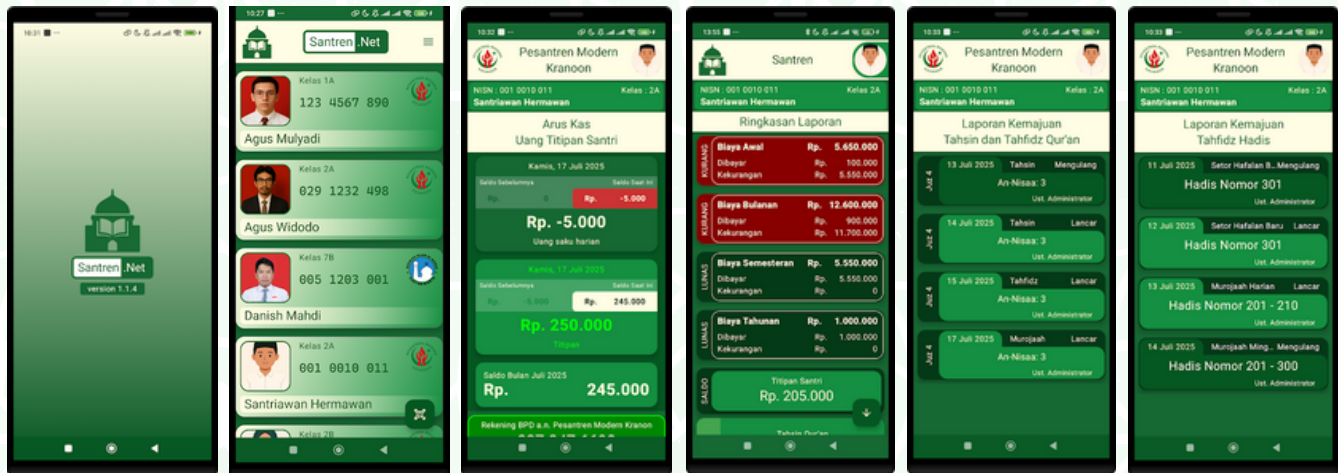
10:31

Santren.Net
version 1.1.4

10:27

Santren.Net

Kelas 1A
123 4567 890
Agus Mulyadi

Kelas 2A
029 1232 498
Agus Widodo

Kelas 7B
005 1203 001
Danish Mahdi

Kelas 2A
001 0010 011
Santriawan Hermawan

Kelas 2B

10:32

Pesantren Modern Kranoon
NISN : 001 0010 011 Kelas : 2A
Santriawan Hermawan

Arus Kas
Uang Titipan Santri

Kamis, 17 Juli 2025
Saldo Sebelumnya Saldo Saat Ini
Rp. 0 Rp. -5.000
Rp. -5.000
Uang saku harian

Kamis, 17 Juli 2025
Saldo Sebelumnya Saldo Saat Ini
Rp. -5.000 Rp. 245.000
Rp. 250.000
Titipan

Saldo Bulan Juli 2025
Rp. 245.000

Rekening BPD a.n. Pesantren Modern Kranon

13:55

Santren
NISN : 001 0010 011 Kelas : 2A
Santriawan Hermawan

Ringkasan Laporan

KURANG
Biaya Awal Rp. 5.650.000
Dibayar Rp. 100.000
Kekurangan Rp. 5.550.000

KURANG
Biaya Bulanan Rp. 12.600.000
Dibayar Rp. 900.000
Kekurangan Rp. 11.700.000

LUNAS
Biaya Semesteran Rp. 5.550.000
Dibayar Rp. 5.550.000
Kekurangan Rp. 0

LUNAS
Biaya Tahunan Rp. 1.000.000
Dibayar Rp. 1.000.000
Kekurangan Rp. 0

SALDO
Titipan Santri
Rp. 205.000

Tahsin Qur'an

10:33

Pesantren Modern Kranoon
NISN : 001 0010 011 Kelas : 2A
Santriawan Hermawan

Laporan Kemajuan
Tahsin dan Tahfidz Qur'an

Juz 4
13 Juli 2025 Tahsin Mengulang
An-Nisaa: 3
Ust. Administrator

Juz 4
14 Juli 2025 Tahsin Lancar
An-Nisaa: 3
Ust. Administrator

Juz 4
15 Juli 2025 Tahfidz Lancar
An-Nisaa: 3
Ust. Administrator

Juz 4
17 Juli 2025 Murojaah Lancar
An-Nisaa: 3
Ust. Administrator

10:33

Pesantren Modern Kranoon
NISN : 001 0010 011 Kelas : 2A
Santriawan Hermawan

Laporan Kemajuan
Tahfidz Hadis

11 Juli 2025 Setor Hafalan B... Mengulang
Hadis Nomor 301
Ust. Administrator

12 Juli 2025 Setor Hafalan Baru Lancar
Hadis Nomor 301
Ust. Administrator

13 Juli 2025 Murojaah Harian Lancar
Hadis Nomor 201 - 210
Ust. Administrator

14 Juli 2025 Murojaah Ming... Mengulang
Hadis Nomor 201 - 300
Ust. Administrator